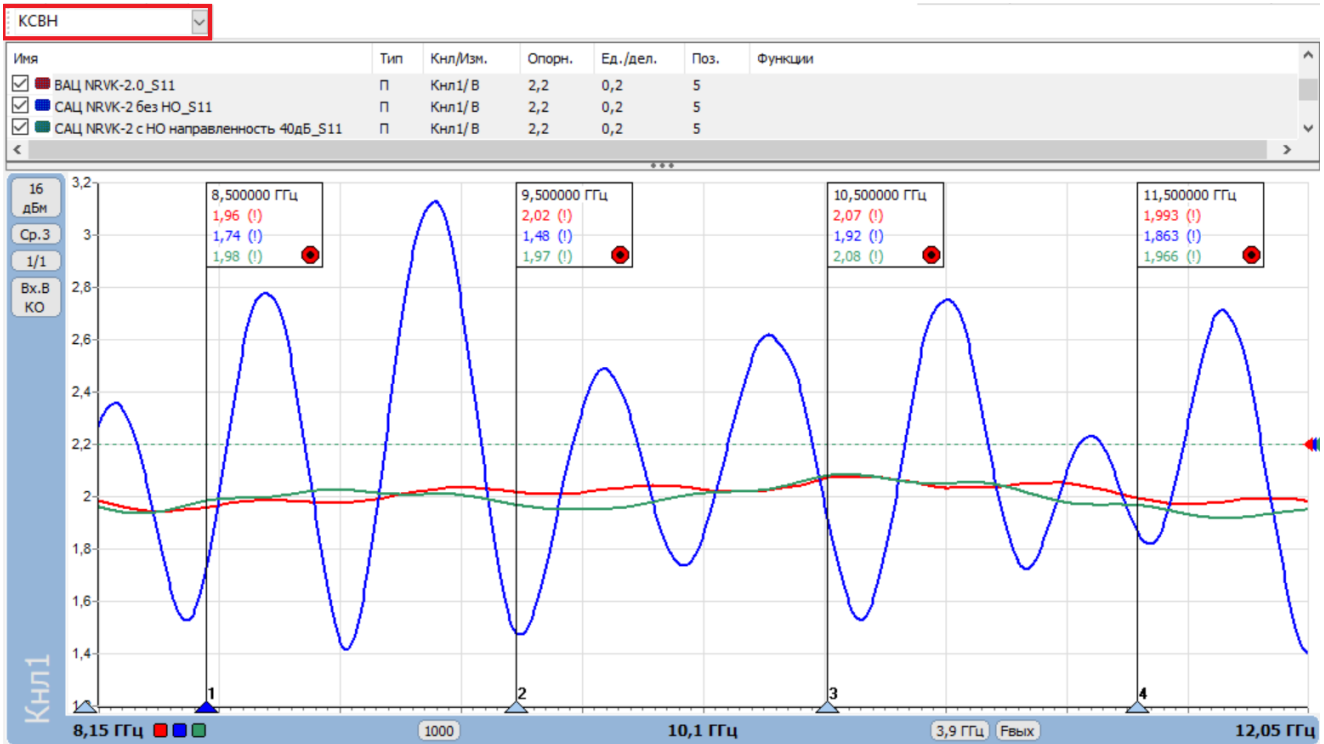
КСВН

| Имя | Тип | Кнл/Изм. | Опорн. | Ед./дел. | Поз. | Функции |
|---|---|---|---|---|---|---|
| ВАЦ NRVK-2.0_S11 | П | Кнл1/В | 2,2 | 0,2 | 5 | |
| САЦ NRVK-2 без НО_S11 | П | Кнл1/В | 2,2 | 0,2 | 5 | |
| САЦ NRVK-2 с НО направленность 40дБ_S11 | П | Кнл1/В | 2,2 | 0,2 | 5 | |

16 дБм
Ср.3
1/1
Вх.В КО
Кнл1

3,2
3
2,8
2,6
2,4
2,2
2
1,8
1,6
1,4

8,500000 ГГц
1,96 (!)
1,74 (!)
1,98 (!)

9,500000 ГГц
2,02 (!)
1,48 (!)
1,97 (!)

10,500000 ГГц
2,07 (!)
1,92 (!)
2,08 (!)

11,500000 ГГц
1,993 (!)
1,863 (!)
1,966 (!)

1
2
3
4

8,15 ГГц
1000
10,1 ГГц
3,9 ГГц
Fвых
12,05 ГГц